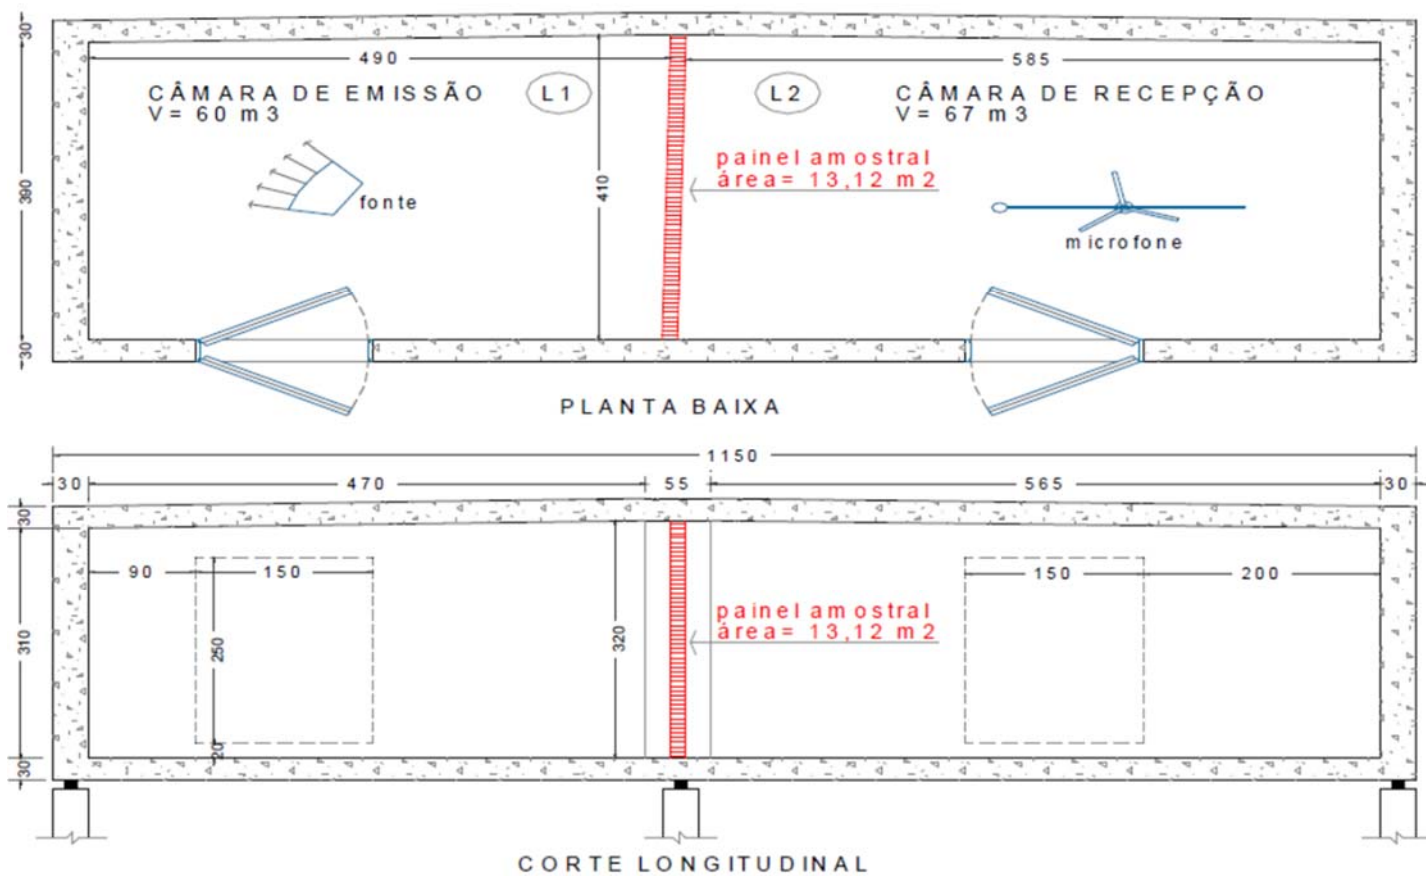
30
490
585
CÂMARA DE EMISSÃO
V= 60 m3
L1
L2
CÂMARA DE RECEPÇÃO
V= 67 m3
390
410
painel amostral
área= 13,12 m2
fonte
microfone
30
PLANTA BAIXA

1150
30
470
55
565
30
30
90
150
150
200
310
250
320
painel amostral
área= 13,12 m2
20
30
CORTE LONGITUDINAL